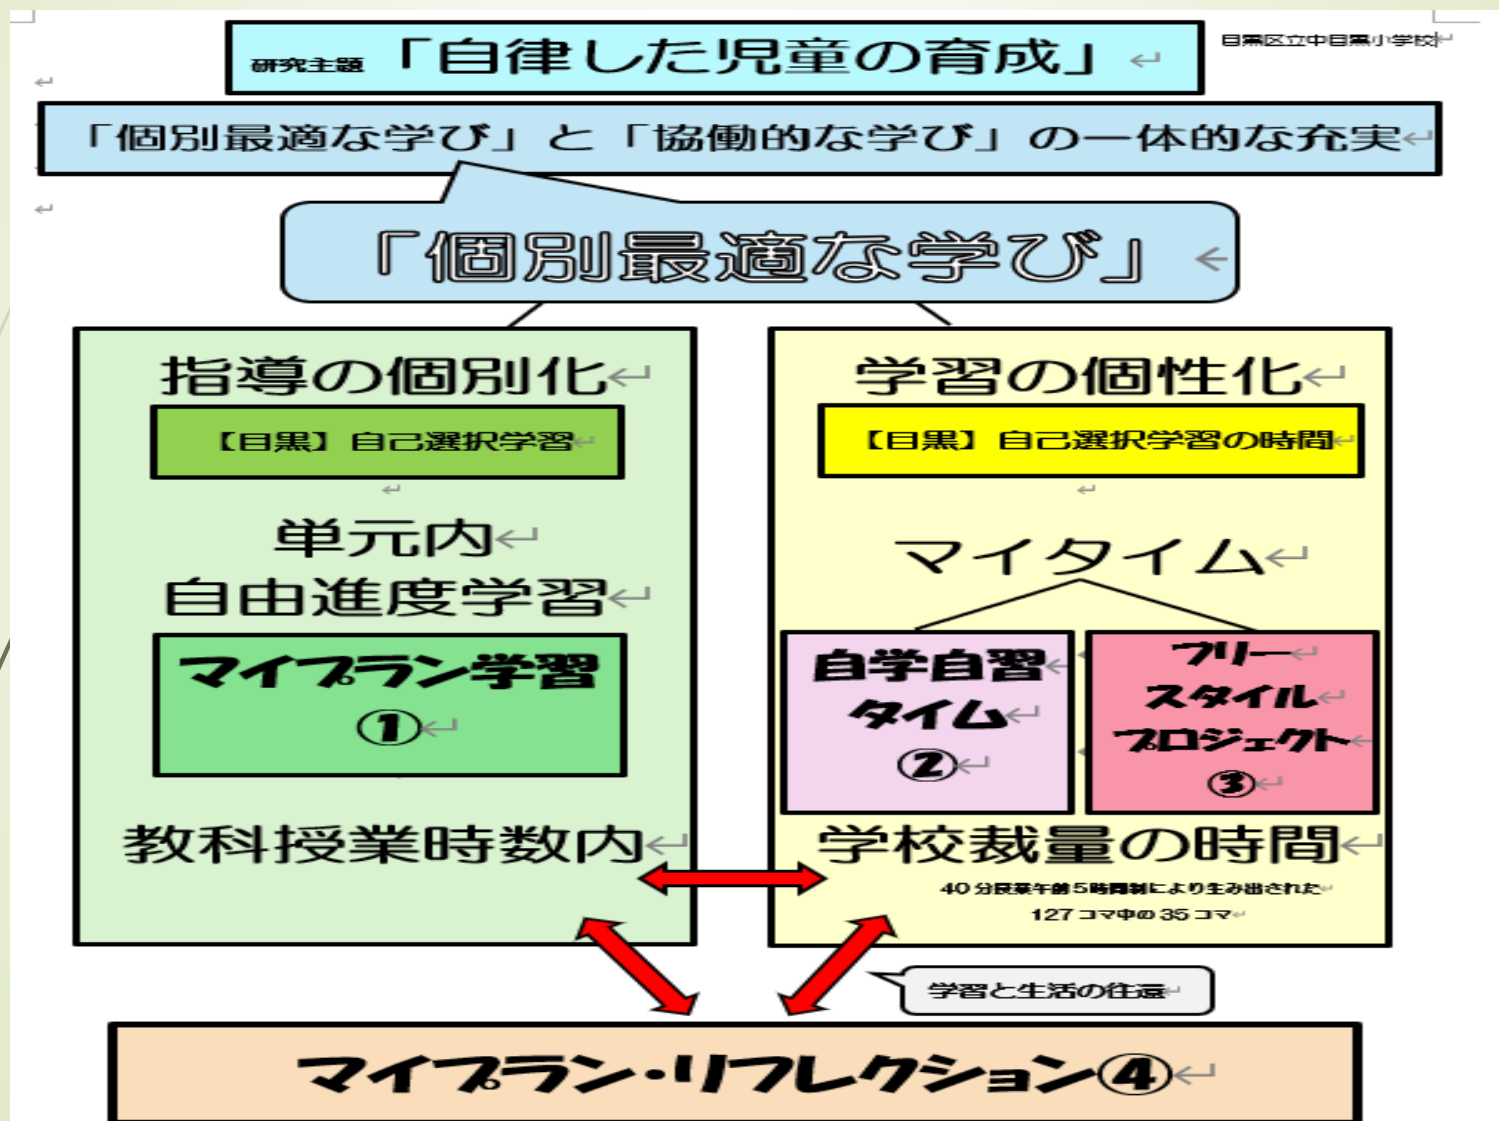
研究主題「自律した児童の育成」

目黒区立中目黒小学校

「個別最適な学び」と「協働的な学び」の一体的な充実

「個別最適な学び」

指導の個別化

【目黒】自己選択学習

単元内
自由進度学習

マイプラン学習
①

教科授業時数内

学習の個性化

【目黒】自己選択学習の時間

マイタイム

自学自習
タイム
②

フリー
スタイル
プロジェクト
③

学校裁量の時間

40分授業午前5時間制により生み出された
127コマ中の35コマ

学習と生活の往還

マイプラン・リフレクション④